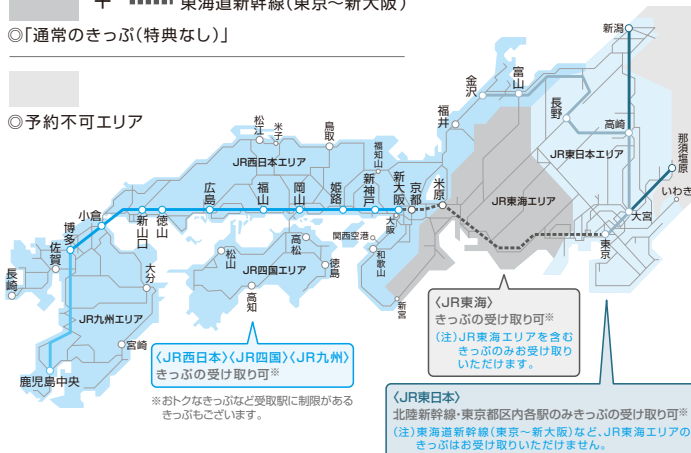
＋ 東海道新幹線（東京〜新大阪）
◎「通常のきっぷ（特典なし）」

◎予約不可エリア

新潟
金沢
富山
長野
高崎
那須塩原
いわき
福井
JR東日本エリア
大宮
東京
米原
JR東海エリア
京都
新大阪
新神戸
姫路
岡山
福山
広島
福知山
鳥取
米子
松江
JR西日本エリア
大阪
関西空港
和歌山
新宮
徳島
高松
松山
高知
JR四国エリア
新山口
徳山
小倉
博多
佐賀
長崎
大分
宮崎
JR九州エリア
鹿児島中央

〈JR西日本〉〈JR四国〉〈JR九州〉
きっぷの受け取り可※

※おトクなきっぷなど受取駅に制限があるきっぷもございます。

〈JR東海〉
きっぷの受け取り可※
（注）JR東海エリアを含むきっぷのみお受け取りいただけます。

〈JR東日本〉
北陸新幹線・東京都区内各駅のみきっぷの受け取り可※
（注）東海道新幹線（東京〜新大阪）など、JR東海エリアのきっぷはお受け取りいただけません。